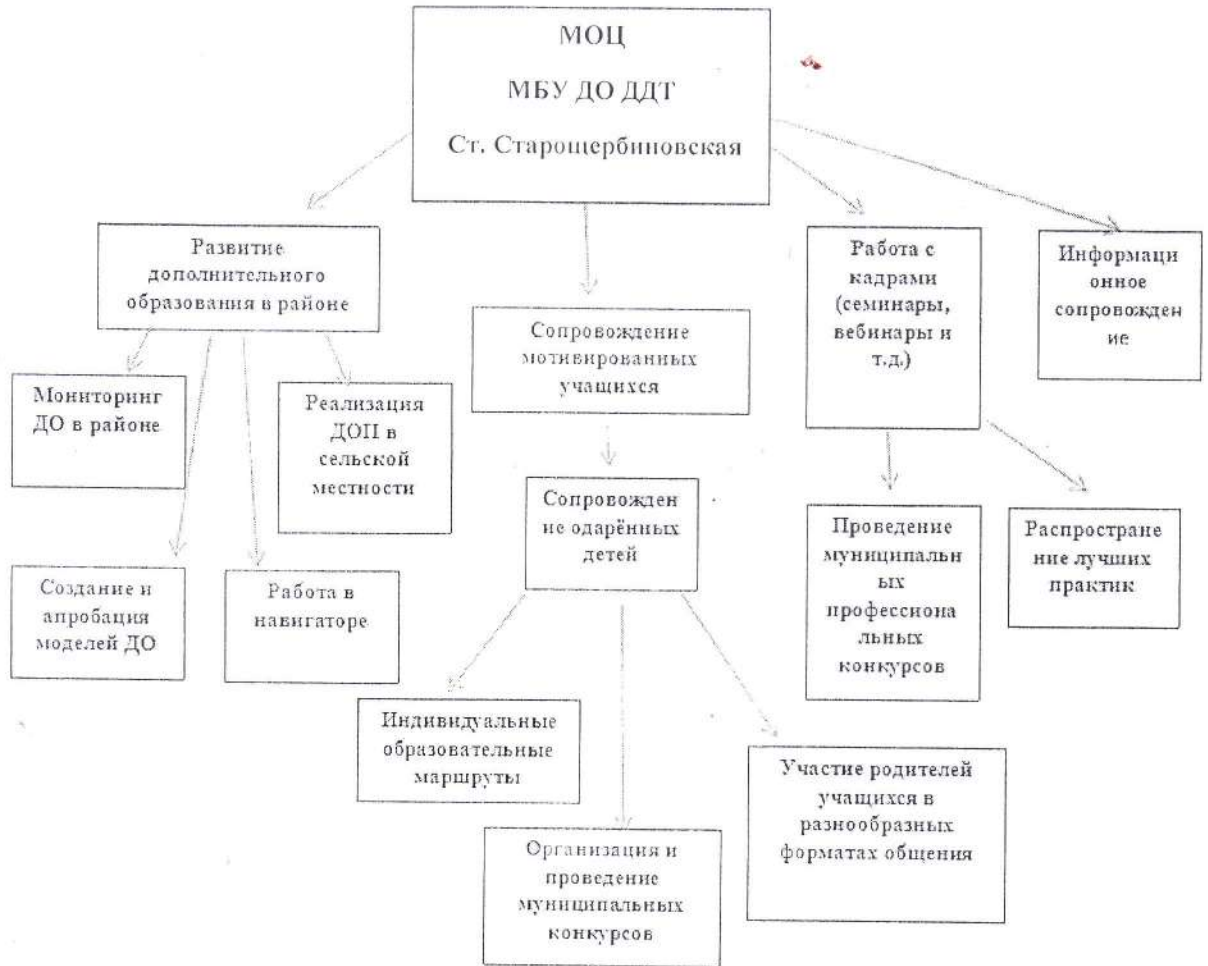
МОЦ

МБУ ДО ДДТ

Ст. Старощербиновская

Развитие дополнительного образования в районе

Сопровождение мотивированных учащихся

Работа с кадрами (семинары, вебинары и т.д.)

Информационное сопровождение

Мониторинг ДО в районе

Реализация ДОП в сельской местности

Создание и апробация моделей ДО

Работа в навигаторе

Сопровождение одарённых детей

Проведение муниципальных профессиональных конкурсов

Распространение лучших практик

Индивидуальные образовательные маршруты

Организация и проведение муниципальных конкурсов

Участие родителей учащихся в разнообразных форматах общения